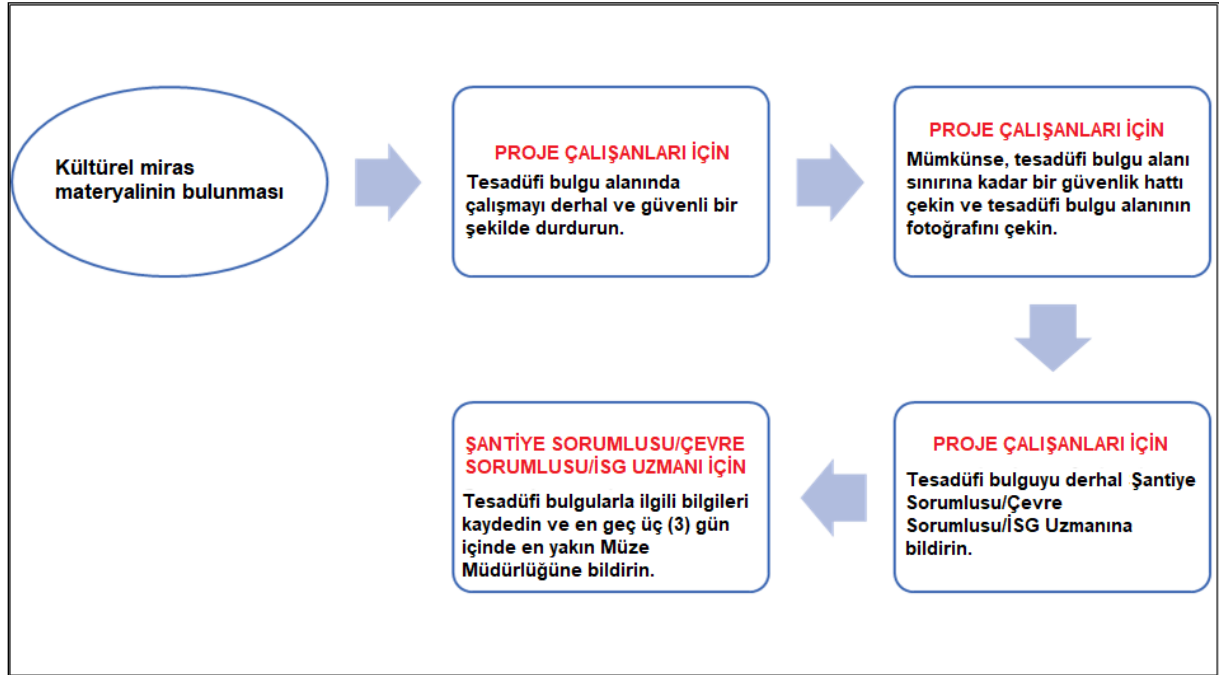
Kültürel miras materyalinin bulunması

PROJE ÇALIŞANLARI İÇİN
Tesadüfi bulgu alanında çalışmayı derhal ve güvenli bir şekilde durdurun.

PROJE ÇALIŞANLARI İÇİN
Mümkünse, tesadüfi bulgu alanı sınırına kadar bir güvenlik hattı çekin ve tesadüfi bulgu alanının fotoğrafını çekin.

PROJE ÇALIŞANLARI İÇİN
Tesadüfi bulguyu derhal Şantiye Sorumlusu/Çevre Sorumlusu/İSG Uzmanına bildirin.

ŞANTİYE SORUMLUSU/ÇEVRE SORUMLUSU/İSG UZMANI İÇİN
Tesadüfi bulgularla ilgili bilgileri kaydedin ve en geç üç (3) gün içinde en yakın Müze Müdürlüğüne bildirin.